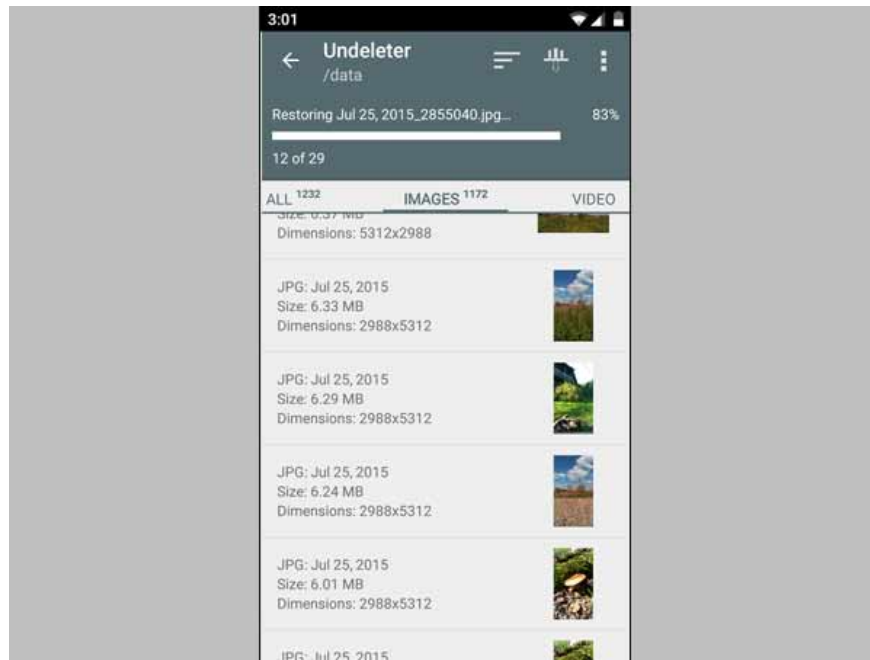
3:01

Undeleter
/data

Restoring Jul 25, 2015_2855040.jpg... 83%

12 of 29

ALL $^{1232}$ IMAGES $^{1172}$ VIDEO

Size: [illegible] MB
Dimensions: 5312x2988

JPG: Jul 25, 2015
Size: 6.33 MB
Dimensions: 2988x5312

JPG: Jul 25, 2015
Size: 6.29 MB
Dimensions: 2988x5312

JPG: Jul 25, 2015
Size: 6.24 MB
Dimensions: 2988x5312

JPG: Jul 25, 2015
Size: 6.01 MB
Dimensions: 2988x5312

JPG: Jul 25, 2015